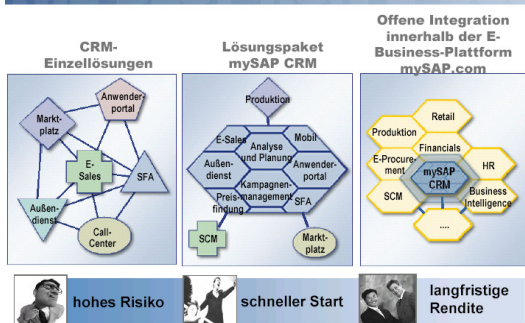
CRM-Einzellösungen

Markt-platz

Anwender-portal

E-Sales

SFA

Außen-dienst

Call-Center

Lösungspaket mySAP CRM

Produktion

E-Sales

Analyse und Planung

Mobil

Außen-dienst

Anwender-portal

Kampagnen-management

Preis-findung

SFA

SCM

Markt-platz

Offene Integration innerhalb der E-Business-Plattform mySAP.com

Retail

Produktion

Financials

E-Procure-ment

mySAP CRM

HR

SCM

Business Intelligence

....

hohes Risiko

schneller Start

langfristige Rendite